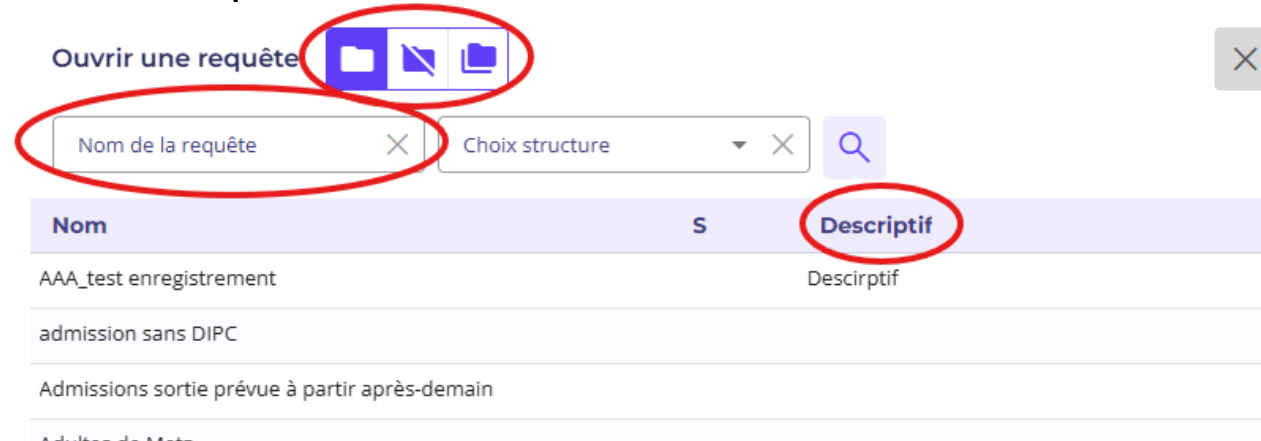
Ouvrir une requête

Nom de la requête

Choix structure

| Nom | S | Descriptif |
|---|---|---|
| AAA_test enregistrement | | Descirptif |
| admission sans DIPC | | |
| Admissions sortie prévue à partir après-demain | | |
| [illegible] | | |